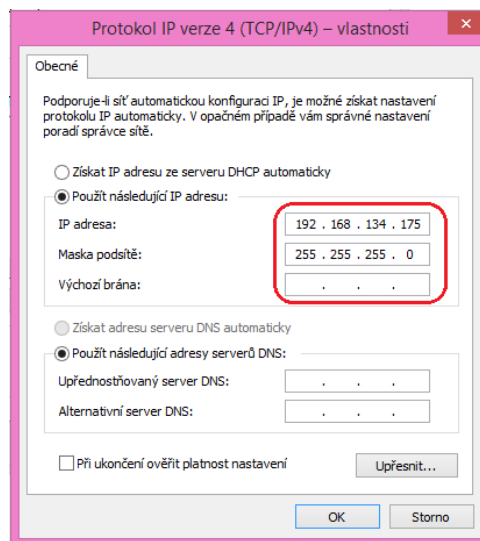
Protokol IP verze 4 (TCP/IPv4) – vlastnosti

Obecné

Podporuje-li síť automatickou konfiguraci IP, je možné získat nastavení protokolu IP automaticky. V opačném případě vám správné nastavení poradí správce sítě.

Získat IP adresu ze serveru DHCP automaticky

Použít následující IP adresu:

IP adresa: 192 . 168 . 134 . 175

Maska podsítě: 255 . 255 . 255 . 0

Výchozí brána: . . .

Získat adresu serveru DNS automaticky

Použít následující adresy serverů DNS:

Upřednostňovaný server DNS: . . .

Alternativní server DNS: . . .

Při ukončení ověřit platnost nastavení

Upřesnit...

OK

Storno